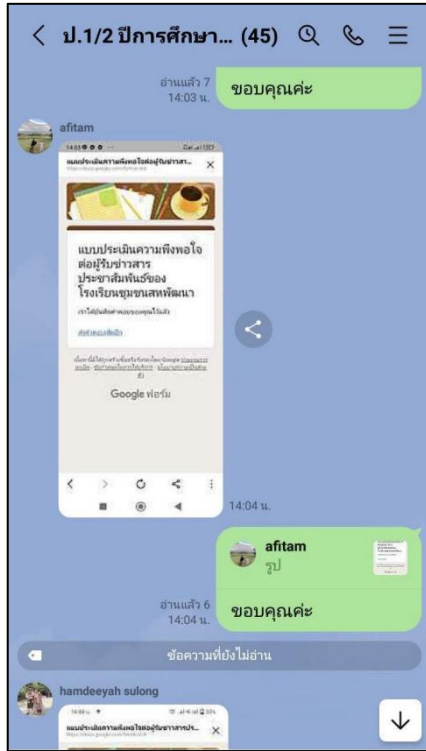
< ป.1/2 ปีการศึกษา... (45)

อ่านแล้ว 7
14:03 น.
ขอบคุณค่ะ

afitam

14:03
แบบประเมินความพึงพอใจต่อผู้รับข่าวสาร...
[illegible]

แบบประเมินความพึงพอใจต่อผู้รับข่าวสารประชาสัมพันธ์ของโรงเรียนชุมชนสหพัฒนา

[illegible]

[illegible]

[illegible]

Google ฟอร์ม

14:04 น.

afitam
รูป

อ่านแล้ว 6
14:04 น.
ขอบคุณค่ะ

ข้อความที่ยังไม่อ่าน

hamdeeyah sulong

แบบประเมินความพึงพอใจต่อผู้รับข่าวสารประ...